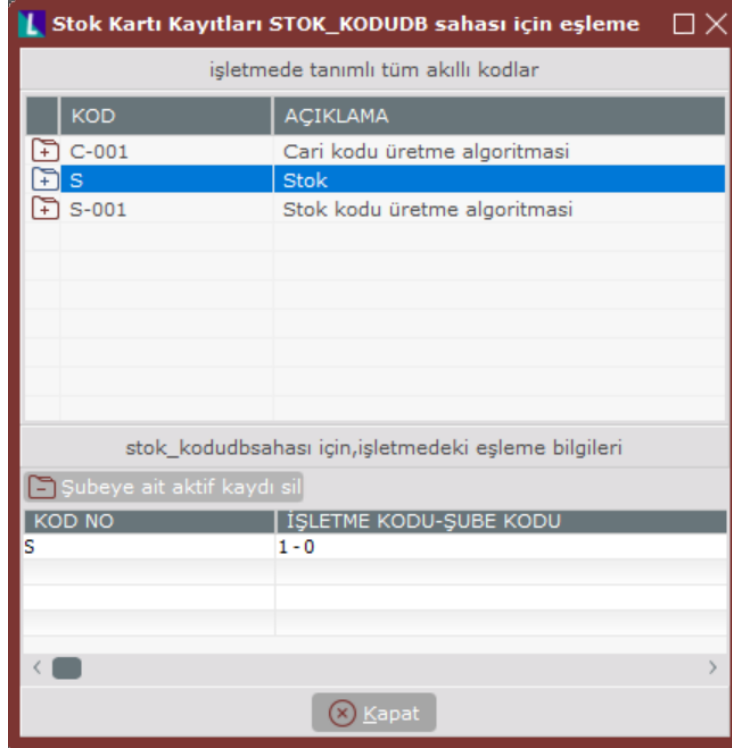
Stok Kartı Kayıtları STOK_KODUDB sahası için eşleme

işletmede tanımlı tüm akıllı kodlar

| KOD | AÇIKLAMA |
|---|---|
| C-001 | Cari kodu üretme algoritmasi |
| S | Stok |
| S-001 | Stok kodu üretme algoritmasi |

stok_kodudbsahası için,işletmedeki eşleme bilgileri

Şubeye ait aktif kaydı sil

| KOD NO | İŞLETME KODU-ŞUBE KODU |
|---|---|
| S | 1 - 0 |

Kapat